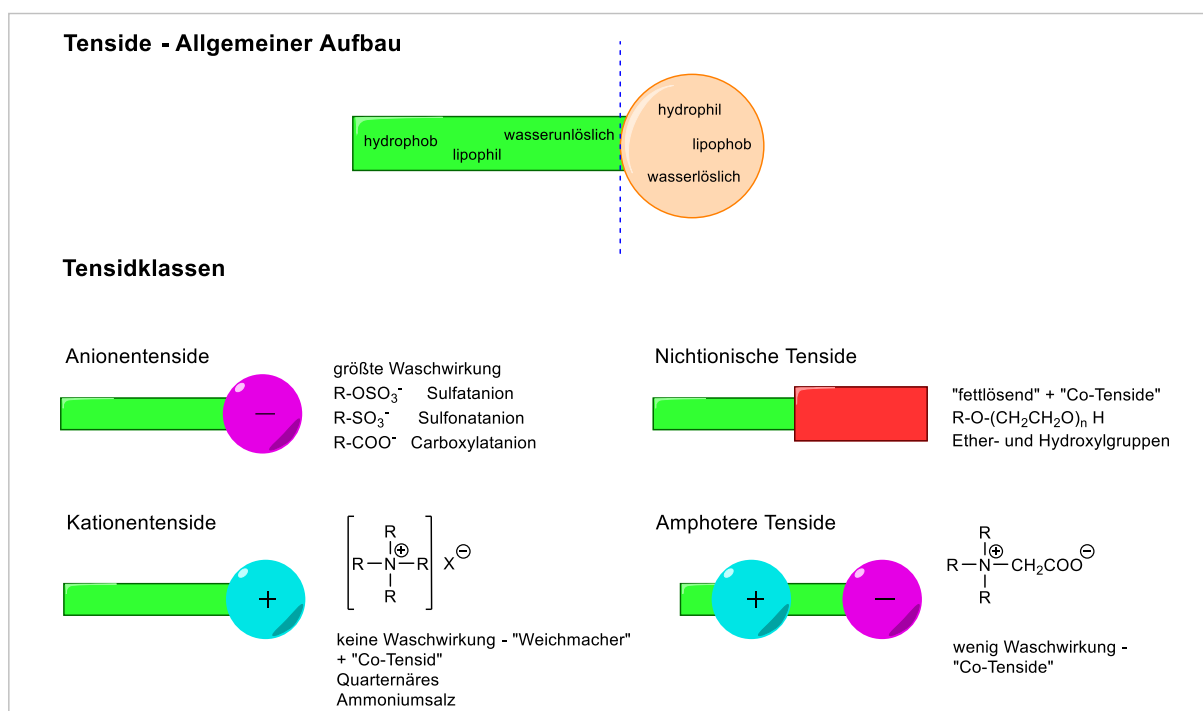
Tenside - Allgemeiner Aufbau

hydrophob lipophil wasserunlöslich

hydrophil lipophob wasserlöslich

Tensidklassen

Anionentenside

−

größte Waschwirkung
R-OSO$_3^-$ Sulfatanion
R-SO$_3^-$ Sulfonatanion
R-COO$^-$ Carboxylatanion

Nichtionische Tenside

"fettlösend" + "Co-Tenside"
R-O-(CH$_2$CH$_2$O)$_n$ H
Ether- und Hydroxylgruppen

Kationentenside

+

$\left[ R-\overset{R}{\underset{R}{N^{\oplus}}}-R \right] X^{\ominus}$

keine Waschwirkung - "Weichmacher" + "Co-Tensid"
Quarternäres Ammoniumsalz

Amphotere Tenside

+ −

$R-\overset{R}{\underset{R}{N^{\oplus}}}-CH_2COO^{\ominus}$

wenig Waschwirkung - "Co-Tenside"